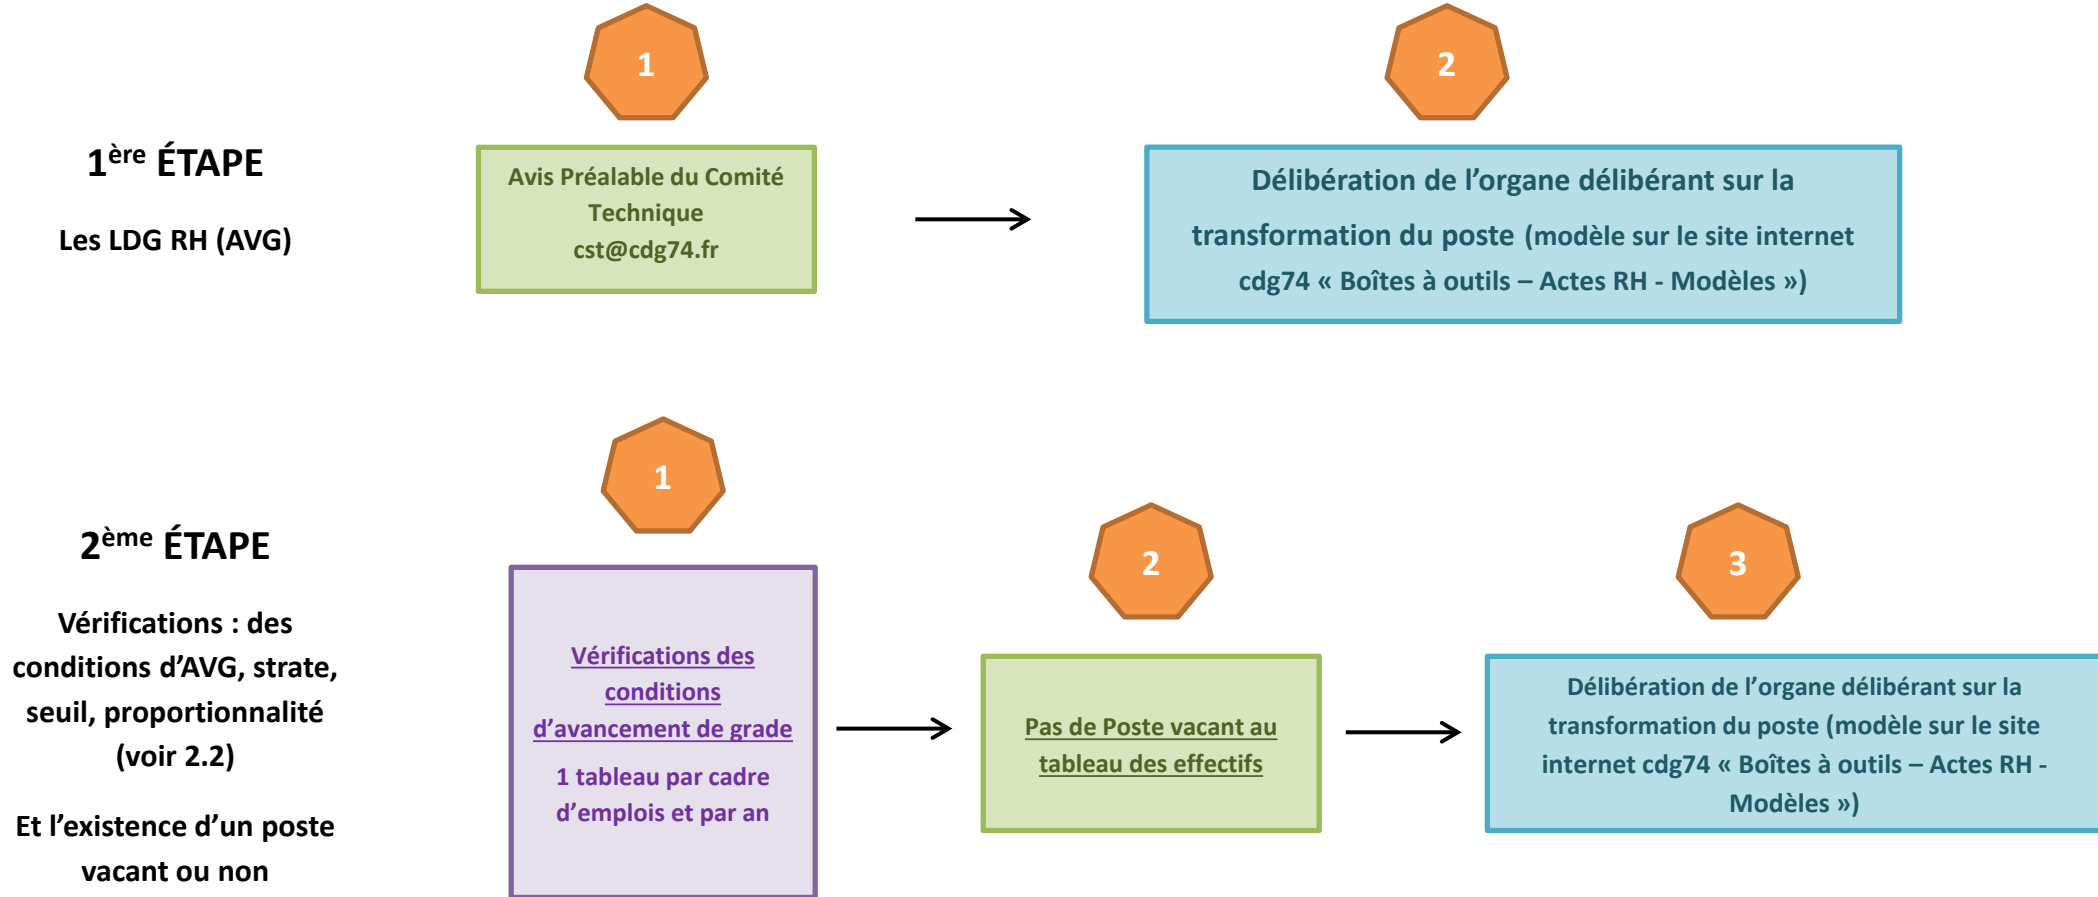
1ère ÉTAPE

Les LDG RH (AVG)

1

Avis Préalable du Comité Technique
cst@cdg74.fr

2

Délibération de l'organe délibérant sur la transformation du poste (modèle sur le site internet cdg74 « Boîtes à outils – Actes RH - Modèles »)

2ème ÉTAPE

Vérifications : des conditions d'AVG, strate, seuil, proportionnalité (voir 2.2)

Et l'existence d'un poste vacant ou non

1

Vérifications des conditions d'avancement de grade

1 tableau par cadre d'emplois et par an

2

Pas de Poste vacant au tableau des effectifs

3

Délibération de l'organe délibérant sur la transformation du poste (modèle sur le site internet cdg74 « Boîtes à outils – Actes RH - Modèles »)